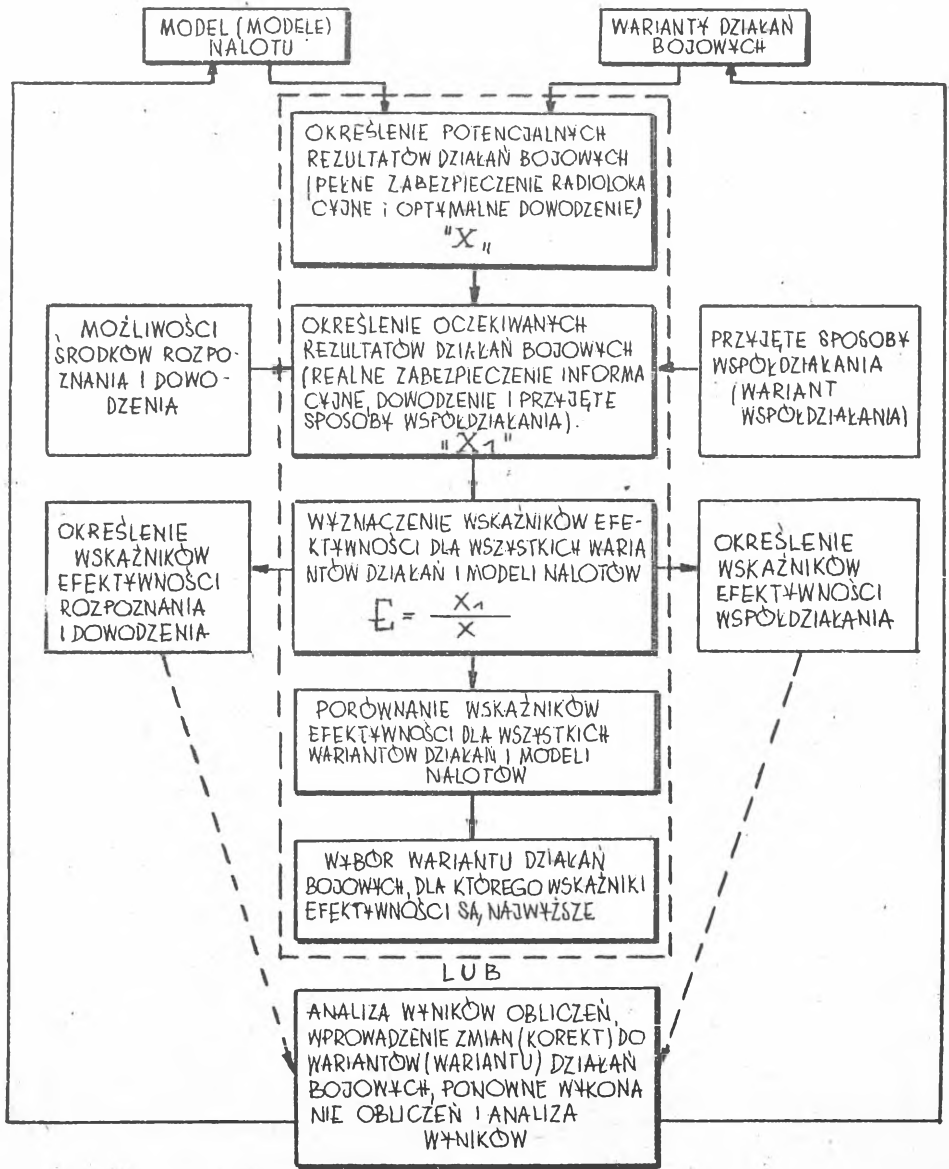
MODEL (MODELE) NALOTU

WARIANTY DZIAŁAŃ BOJOWYCH

OKREŚLENIE POTENCJALNYCH REZULTATÓW DZIAŁAŃ BOJOWYCH (PEŁNE ZABEZPIECZENIE RADIOLOKACYJNE I OPTYMALNE DOWODZENIE) "$X$"

MOŻLIWOŚCI ŚRODKÓW ROZPOZNANIA I DOWODZENIA

OKREŚLENIE OCZEKIWANYCH REZULTATÓW DZIAŁAŃ BOJOWYCH (REALNE ZABEZPIECZENIE INFORMACYJNE, DOWODZENIE I PRZYJĘTE SPOSOBY WSPÓŁDZIAŁANIA). "$X_1$"

PRZYJĘTE SPOSOBY WSPÓŁDZIAŁANIA (WARIANT WSPÓŁDZIAŁANIA)

OKREŚLENIE WSKAŹNIKÓW EFEKTYWNOŚCI ROZPOZNANIA I DOWODZENIA

WYZNACZENIE WSKAŹNIKÓW EFEKTYWNOŚCI DLA WSZYSTKICH WARIANTÓW DZIAŁAŃ I MODELI NALOTÓW $E = \frac{X_1}{X}$

OKREŚLENIE WSKAŹNIKÓW EFEKTYWNOŚCI WSPÓŁDZIAŁANIA

PORÓWNANIE WSKAŹNIKÓW EFEKTYWNOŚCI DLA WSZYSTKICH WARIANTÓW DZIAŁAŃ I MODELI NALOTÓW

WYBÓR WARIANTU DZIAŁAŃ BOJOWYCH, DLA KTÓREGO WSKAŹNIKI EFEKTYWNOŚCI SĄ NAJWYŻSZE

LUB

ANALIZA WYNIKÓW OBLICZEŃ, WPROWADZENIE ZMIAN (KOREKT) DO WARIANTÓW (WARIANTU) DZIAŁAŃ BOJOWYCH, PONOWNE WYKONANIE OBLICZEŃ I ANALIZA WYNIKÓW